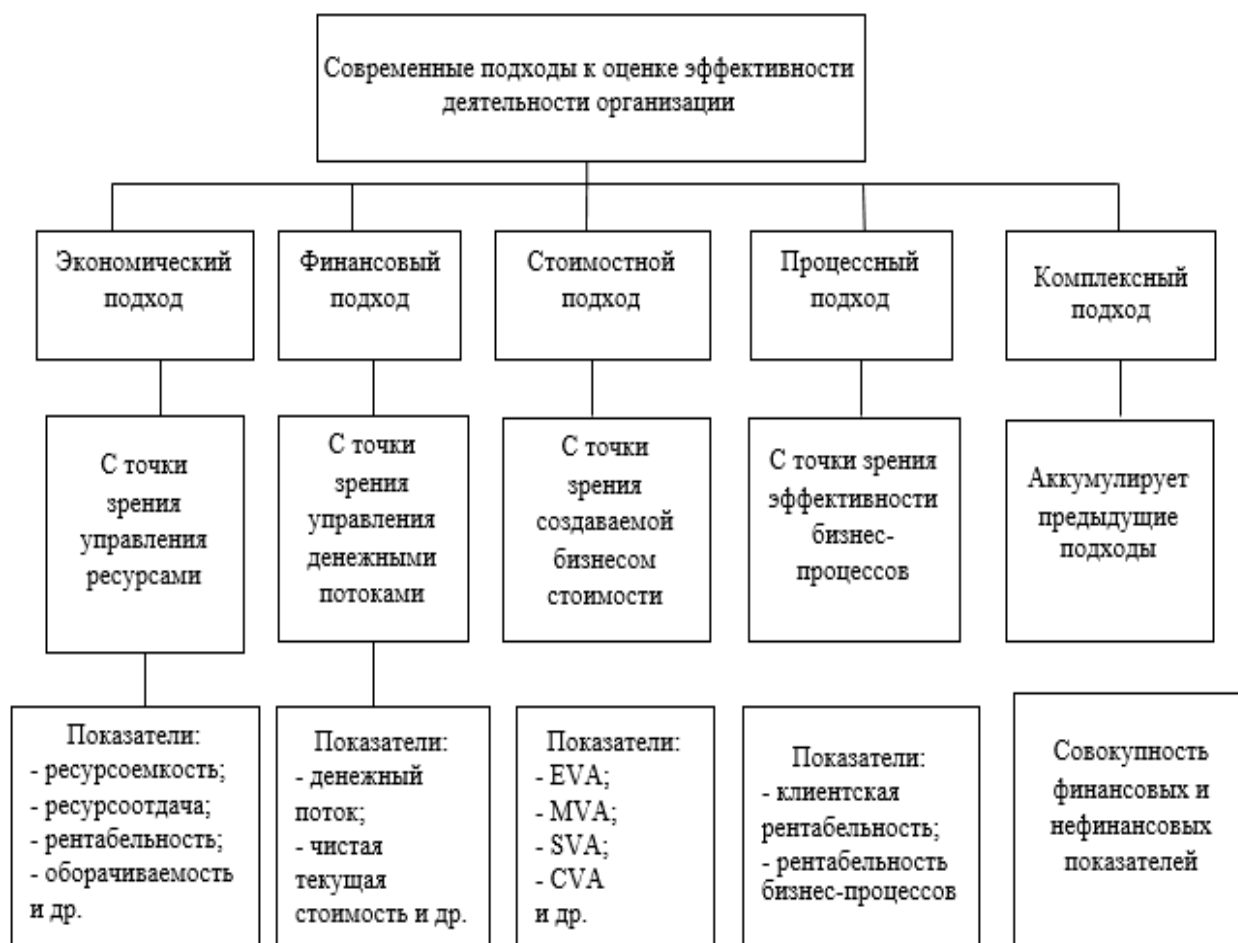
Современные подходы к оценке эффективности деятельности организации

Экономический подход

С точки зрения управления ресурсами

Показатели:
- ресурсоемкость;
- ресурсоотдача;
- рентабельность;
- оборачиваемость и др.

Финансовый подход

С точки зрения управления денежными потоками

Показатели:
- денежный поток;
- чистая текущая стоимость и др.

Стоимостной подход

С точки зрения создаваемой бизнесом стоимости

Показатели:
- EVA;
- MVA;
- SVA;
- CVA
и др.

Процессный подход

С точки зрения эффективности бизнес-процессов

Показатели:
- клиентская рентабельность;
- рентабельность бизнес-процессов

Комплексный подход

Аккумулирует предыдущие подходы

Совокупность финансовых и нефинансовых показателей